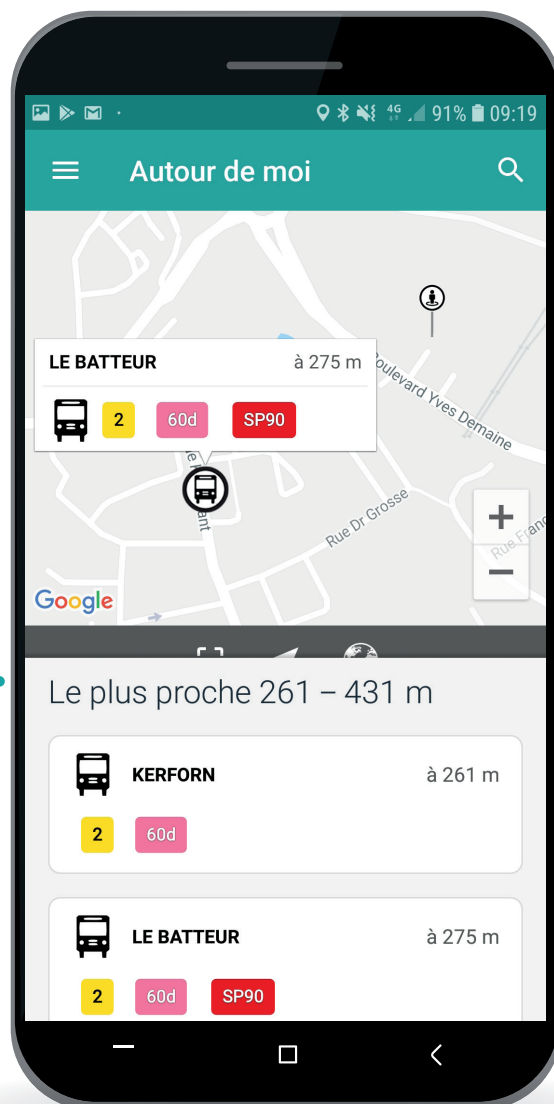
4G 91% 09:19

Autour de moi

LE BATTEUR à 275 m

2 60d SP90

Boulevard Yves Demaine

Rue Dr Grosse

Rue Franc

Google

Le plus proche 261 – 431 m

KERFORN à 261 m

2 60d

LE BATTEUR à 275 m

2 60d SP90